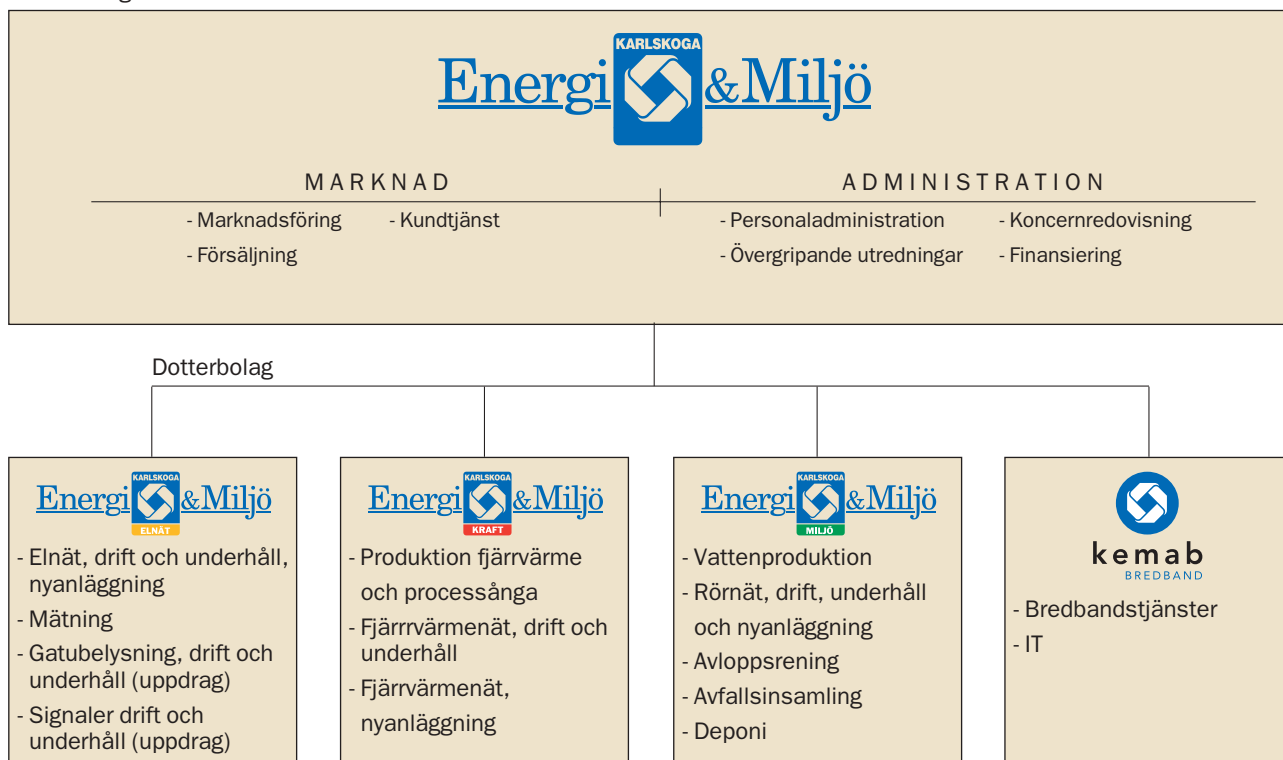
Energi KARLSKOGA &Miljö

MARKNAD

- Marknadsföring
- Försäljning
- Kundtjänst

ADMINISTRATION

- Personaladministration
- Övergripande utredningar
- Koncernredovisning
- Finansiering

Dotterbolag

Energi KARLSKOGA &Miljö ELNÄT

- Elnät, drift och underhåll, nyanläggning
- Mätning
- Gatubelysning, drift och underhåll (uppdrag)
- Signaler drift och underhåll (uppdrag)

Energi KARLSKOGA &Miljö KRAFT

- Produktion fjärrvärme och processånga
- Fjärrvärmenät, drift och underhåll
- Fjärrvärmenät, nyanläggning

Energi KARLSKOGA &Miljö MILJÖ

- Vattenproduktion
- Rörnät, drift, underhåll och nyanläggning
- Avloppsrening
- Avfallsinsamling
- Deponi

kemab BREDBAND

- Bredbandstjänster
- IT